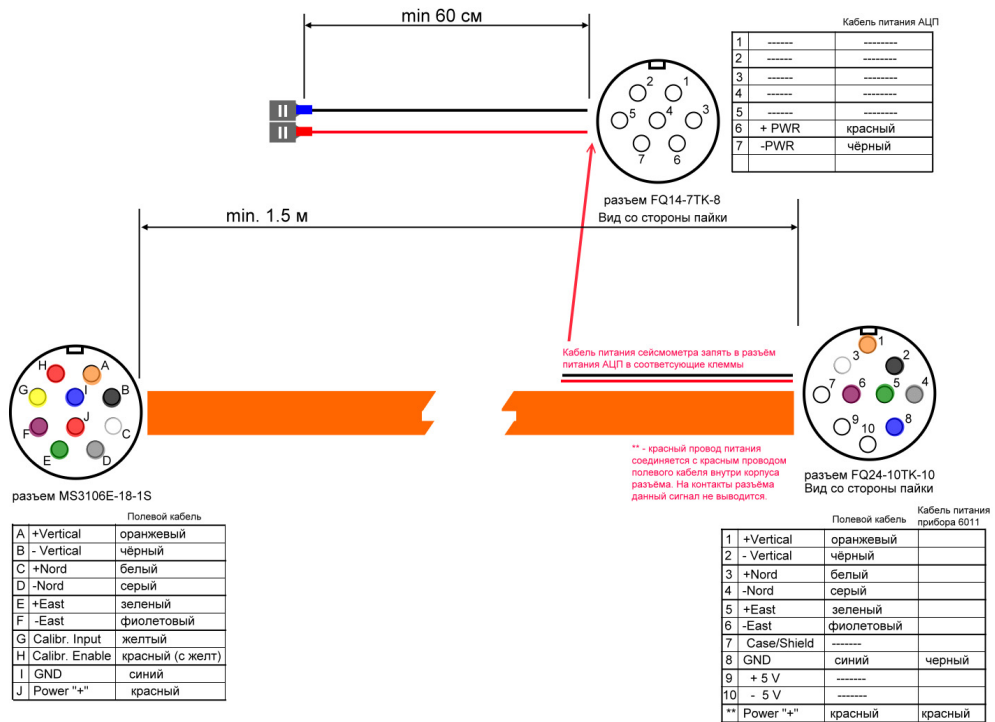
min 60 см

Кабель питания АЦП

| | | |
|---|---|---|
| 1 | ------ | -------- |
| 2 | ------ | -------- |
| 3 | ------ | -------- |
| 4 | ------ | -------- |
| 5 | ------ | -------- |
| 6 | + PWR | красный |
| 7 | -PWR | чёрный |
| | | |

2 1 5 4 3 7 6

разъем FQ14-7TK-8
Вид со стороны пайки

min. 1.5 м

H A G I B F J C E D

Кабель питания сейсмометра запять в разъём питания АЦП в соответсующие клеммы

1 3 2 7 6 5 4 9 8 10

** - красный провод питания соединяется с красным проводом полевого кабеля внутри корпуса разъёма. На контакты разъёма данный сигнал не выводится.

разъем MS3106E-18-1S

разъем FQ24-10TK-10
Вид со стороны пайки

| | | Полевой кабель |
|---|---|---|
| A | +Vertical | оранжевый |
| B | - Vertical | чёрный |
| C | +Nord | белый |
| D | -Nord | серый |
| E | +East | зеленый |
| F | -East | фиолетовый |
| G | Calibr. Input | желтый |
| H | Calibr. Enable | красный (с желт) |
| I | GND | синий |
| J | Power "+" | красный |

| | | Полевой кабель | Кабель питания прибора 6011 |
|---|---|---|---|
| 1 | +Vertical | оранжевый | |
| 2 | - Vertical | чёрный | |
| 3 | +Nord | белый | |
| 4 | -Nord | серый | |
| 5 | +East | зеленый | |
| 6 | -East | фиолетовый | |
| 7 | Case/Shield | ------- | |
| 8 | GND | синий | черный |
| 9 | + 5 V | ------- | |
| 10 | - 5 V | ------- | |
| ** | Power "+" | красный | красный |